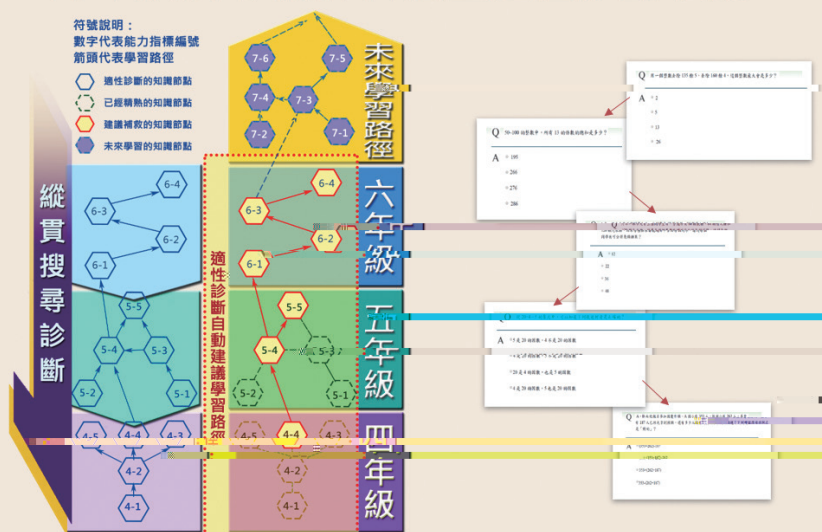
符號說明：
數字代表能力指標編號
箭頭代表學習路徑

適性診斷的知識節點
已經精熟的知識節點
建議補救的知識節點
未來學習的知識節點

縱貫搜尋診斷

適性診斷自動建議學習路徑

未來學習路徑

六年級

五年級

四年級

7-6
7-5
7-4
7-3
7-2
7-1

6-4
6-3
6-2
6-1

5-5
5-4
5-3
5-2
5-1

4-5
4-4
4-3
4-2
4-1

6-4
6-3
6-2
6-1

5-5
5-4
5-3
5-2
5-1

4-5
4-4
4-3
4-2
4-1

Q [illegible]
A 2
5
13
26

Q 50~100 的整數中，約有 13 的倍數相加是多少？
A 195
260
270
286

Q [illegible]
A 13
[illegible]
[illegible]
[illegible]

Q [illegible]
A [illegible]
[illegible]
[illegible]
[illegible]

Q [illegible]
A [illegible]
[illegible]
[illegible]
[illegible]